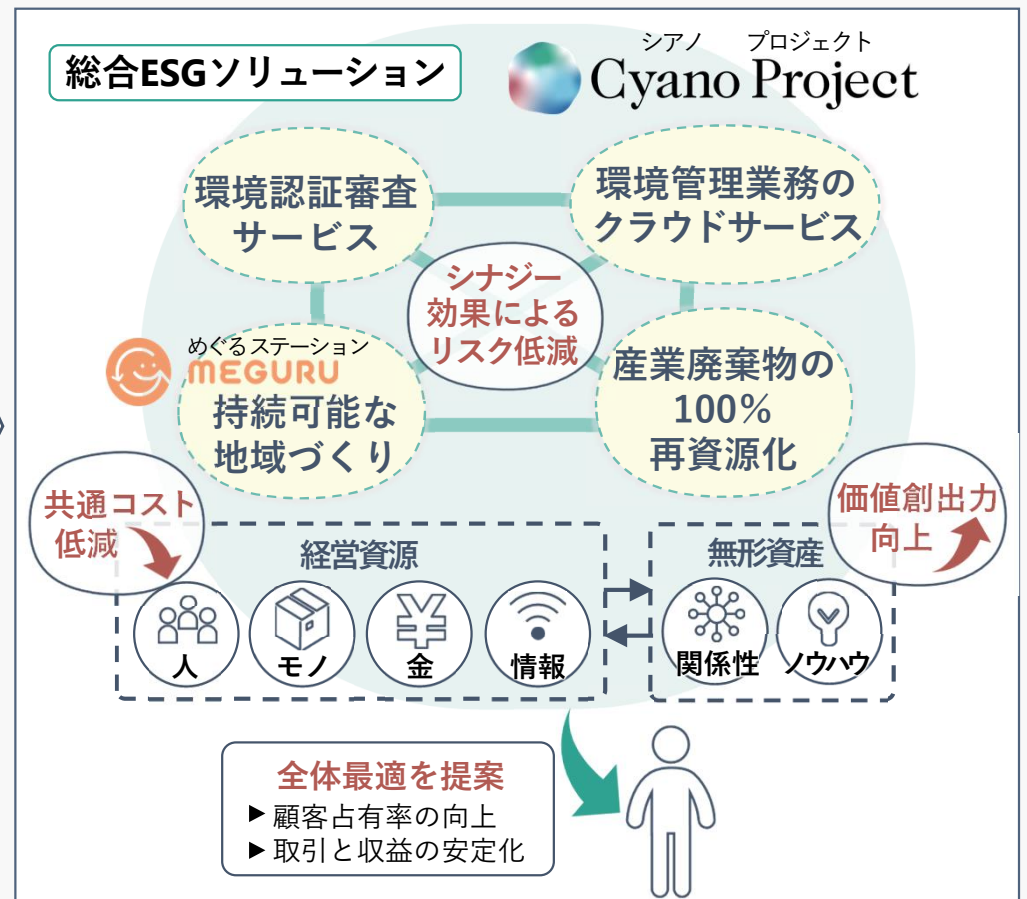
総合ESGソリューション

シアノ　プロジェクト
Cyano Project

環境認証審査サービス

環境管理業務のクラウドサービス

シナジー効果によるリスク低減

めぐるステーション
MEGURU

持続可能な地域づくり

産業廃棄物の100%再資源化

共通コスト低減

価値創出力向上

経営資源

人

モノ

金

情報

無形資産

関係性

ノウハウ

全体最適を提案
▶顧客占有率の向上
▶取引と収益の安定化